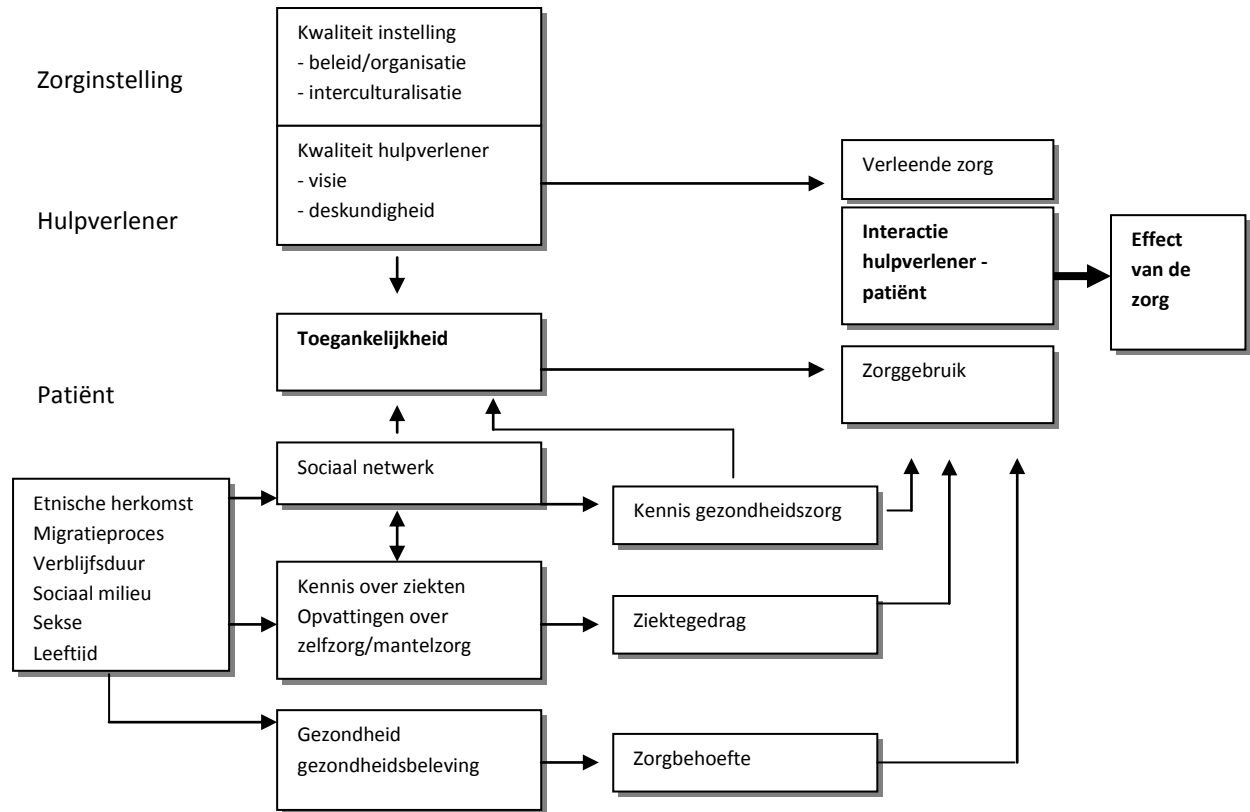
Zorginstelling

Kwaliteit instelling
- beleid/organisatie
- interculturalisatie

Kwaliteit hulpverlener
- visie
- deskundigheid

Hulpverlener

Verleende zorg

Interactie hulpverlener - patiënt

Effect van de zorg

Toegankelijkheid

Zorggebruik

Patiënt

Sociaal netwerk

Etnische herkomst
Migratieproces
Verblijfsduur
Sociaal milieu
Sekse
Leeftijd

Kennis gezondheidszorg

Kennis over ziekten
Opvattingen over zelfzorg/mantelzorg

Ziektegedrag

Gezondheid
gezondheidsbeleving

Zorgbehoefte